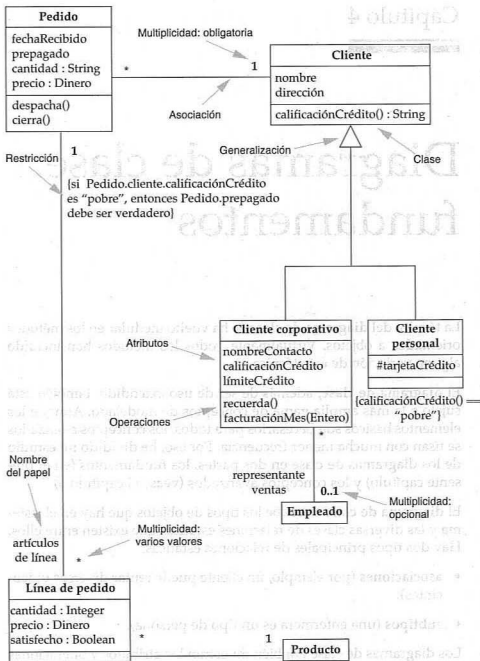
Pedido

fechaRecibido
prepagado
cantidad : String
precio : Dinero

despacha()
cierra()

Multiplicidad: obligatoria

*

1

Cliente

nombre
dirección

calificaciónCrédito() : String

Asociación

Generalización

Clase

Restricción

1

{si Pedido.cliente.calificaciónCrédito es "pobre", entonces Pedido.prepagado debe ser verdadero}

Capítulo 4

Diagramas de clase: fundamentos

Cliente corporativo

nombreContacto
calificaciónCrédito
límiteCrédito

recuerda()
facturaciónMes(Entero)

Cliente personal

#tarjetaCrédito

{calificaciónCrédito() = "pobre"}

Atributos

Operaciones

*

representante ventas

0..1

Multiplicidad: opcional

Empleado

Nombre del papel

artículos de línea

Multiplicidad: varios valores

*

Línea de pedido

cantidad : Integer
precio : Dinero
satisfecho : Boolean

*

1

Producto